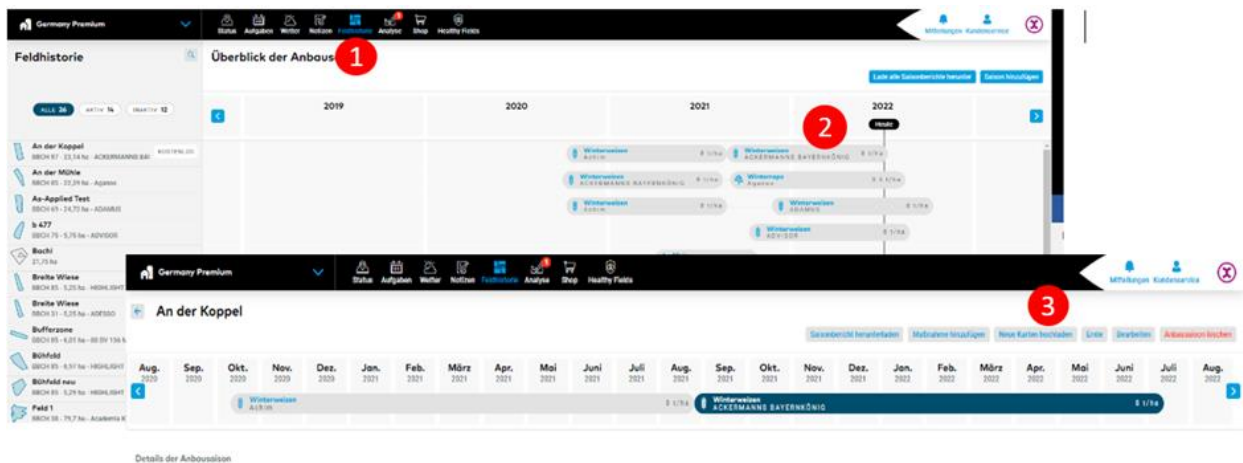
Germany Premium

Status Aufgaben Wetter Notizen Feldhistorie Analyse Shop Healthy Fields

Mitteilungen Kundenservice

Feldhistorie

Überblick der Anbausaison

1

Lade alle Saisonberichte herunter Saison hinzufügen

ALLE 26 AKTIV 14 INAKTIV 12

2019 2020 2021 2022

2

Heute

An der Koppel
BBCH 87 - 23,14 ha - ACKERMANNS BAY

An der Mühle
BBCH 85 - 33,29 ha - Agatee

As-Applied Test
BBCH 65 - 24,73 ha - ADAMUS

b 477
BBCH 75 - 5,76 ha - ADVISOR

Bachl
21,75 ha

Breite Wiese
BBCH 85 - 5,25 ha - HIGHLIGHT

Breite Wiese
BBCH 31 - 5,25 ha - ADESSO

Bufferzone
BBCH 85 - 6,05 ha - 00 SV 156 N

Bühfeld
BBCH 85 - 4,57 ha - HIGHLIGHT

Bühfeld neu
BBCH 85 - 5,29 ha - HIGHLIGHT

Feld 1
BBCH 50 - 79,7 ha - Academia K

Winterweizen ARMIN

Winterweizen ACKERMANNE BAYERNKÖNIG

Winterweizen ACKERMANNS BAYERNKÖNIG

Winterraps Agatee

Winterweizen ARMIN

Winterweizen ADAMUS

Winterweizen ADVISOR

Germany Premium

Status Aufgaben Wetter Notizen Feldhistorie Analyse Shop Healthy Fields

Mitteilungen Kundenservice

An der Koppel

3

Saisonbericht herunterladen Maßnahme hinzufügen Neue Karten hochladen Ernte Bearbeiten Anbausaison löschen

| Aug. 2020 | Sep. 2020 | Okt. 2020 | Nov. 2020 | Dez. 2020 | Jan. 2021 | Feb. 2021 | März 2021 | Apr. 2021 | Mai 2021 | Juni 2021 | Juli 2021 | Aug. 2021 | Sep. 2021 | Okt. 2021 | Nov. 2021 | Dez. 2021 | Jan. 2022 | Feb. 2022 | März 2022 | Apr. 2022 | Mai 2022 | Juni 2022 | Juli 2022 | Aug. 2022 |
|---|---|---|---|---|---|---|---|---|---|---|---|---|---|---|---|---|---|---|---|---|---|---|---|---|

Winterweizen ARMIN

Winterweizen ACKERMANNE BAYERNKÖNIG

Details der Anbausaison